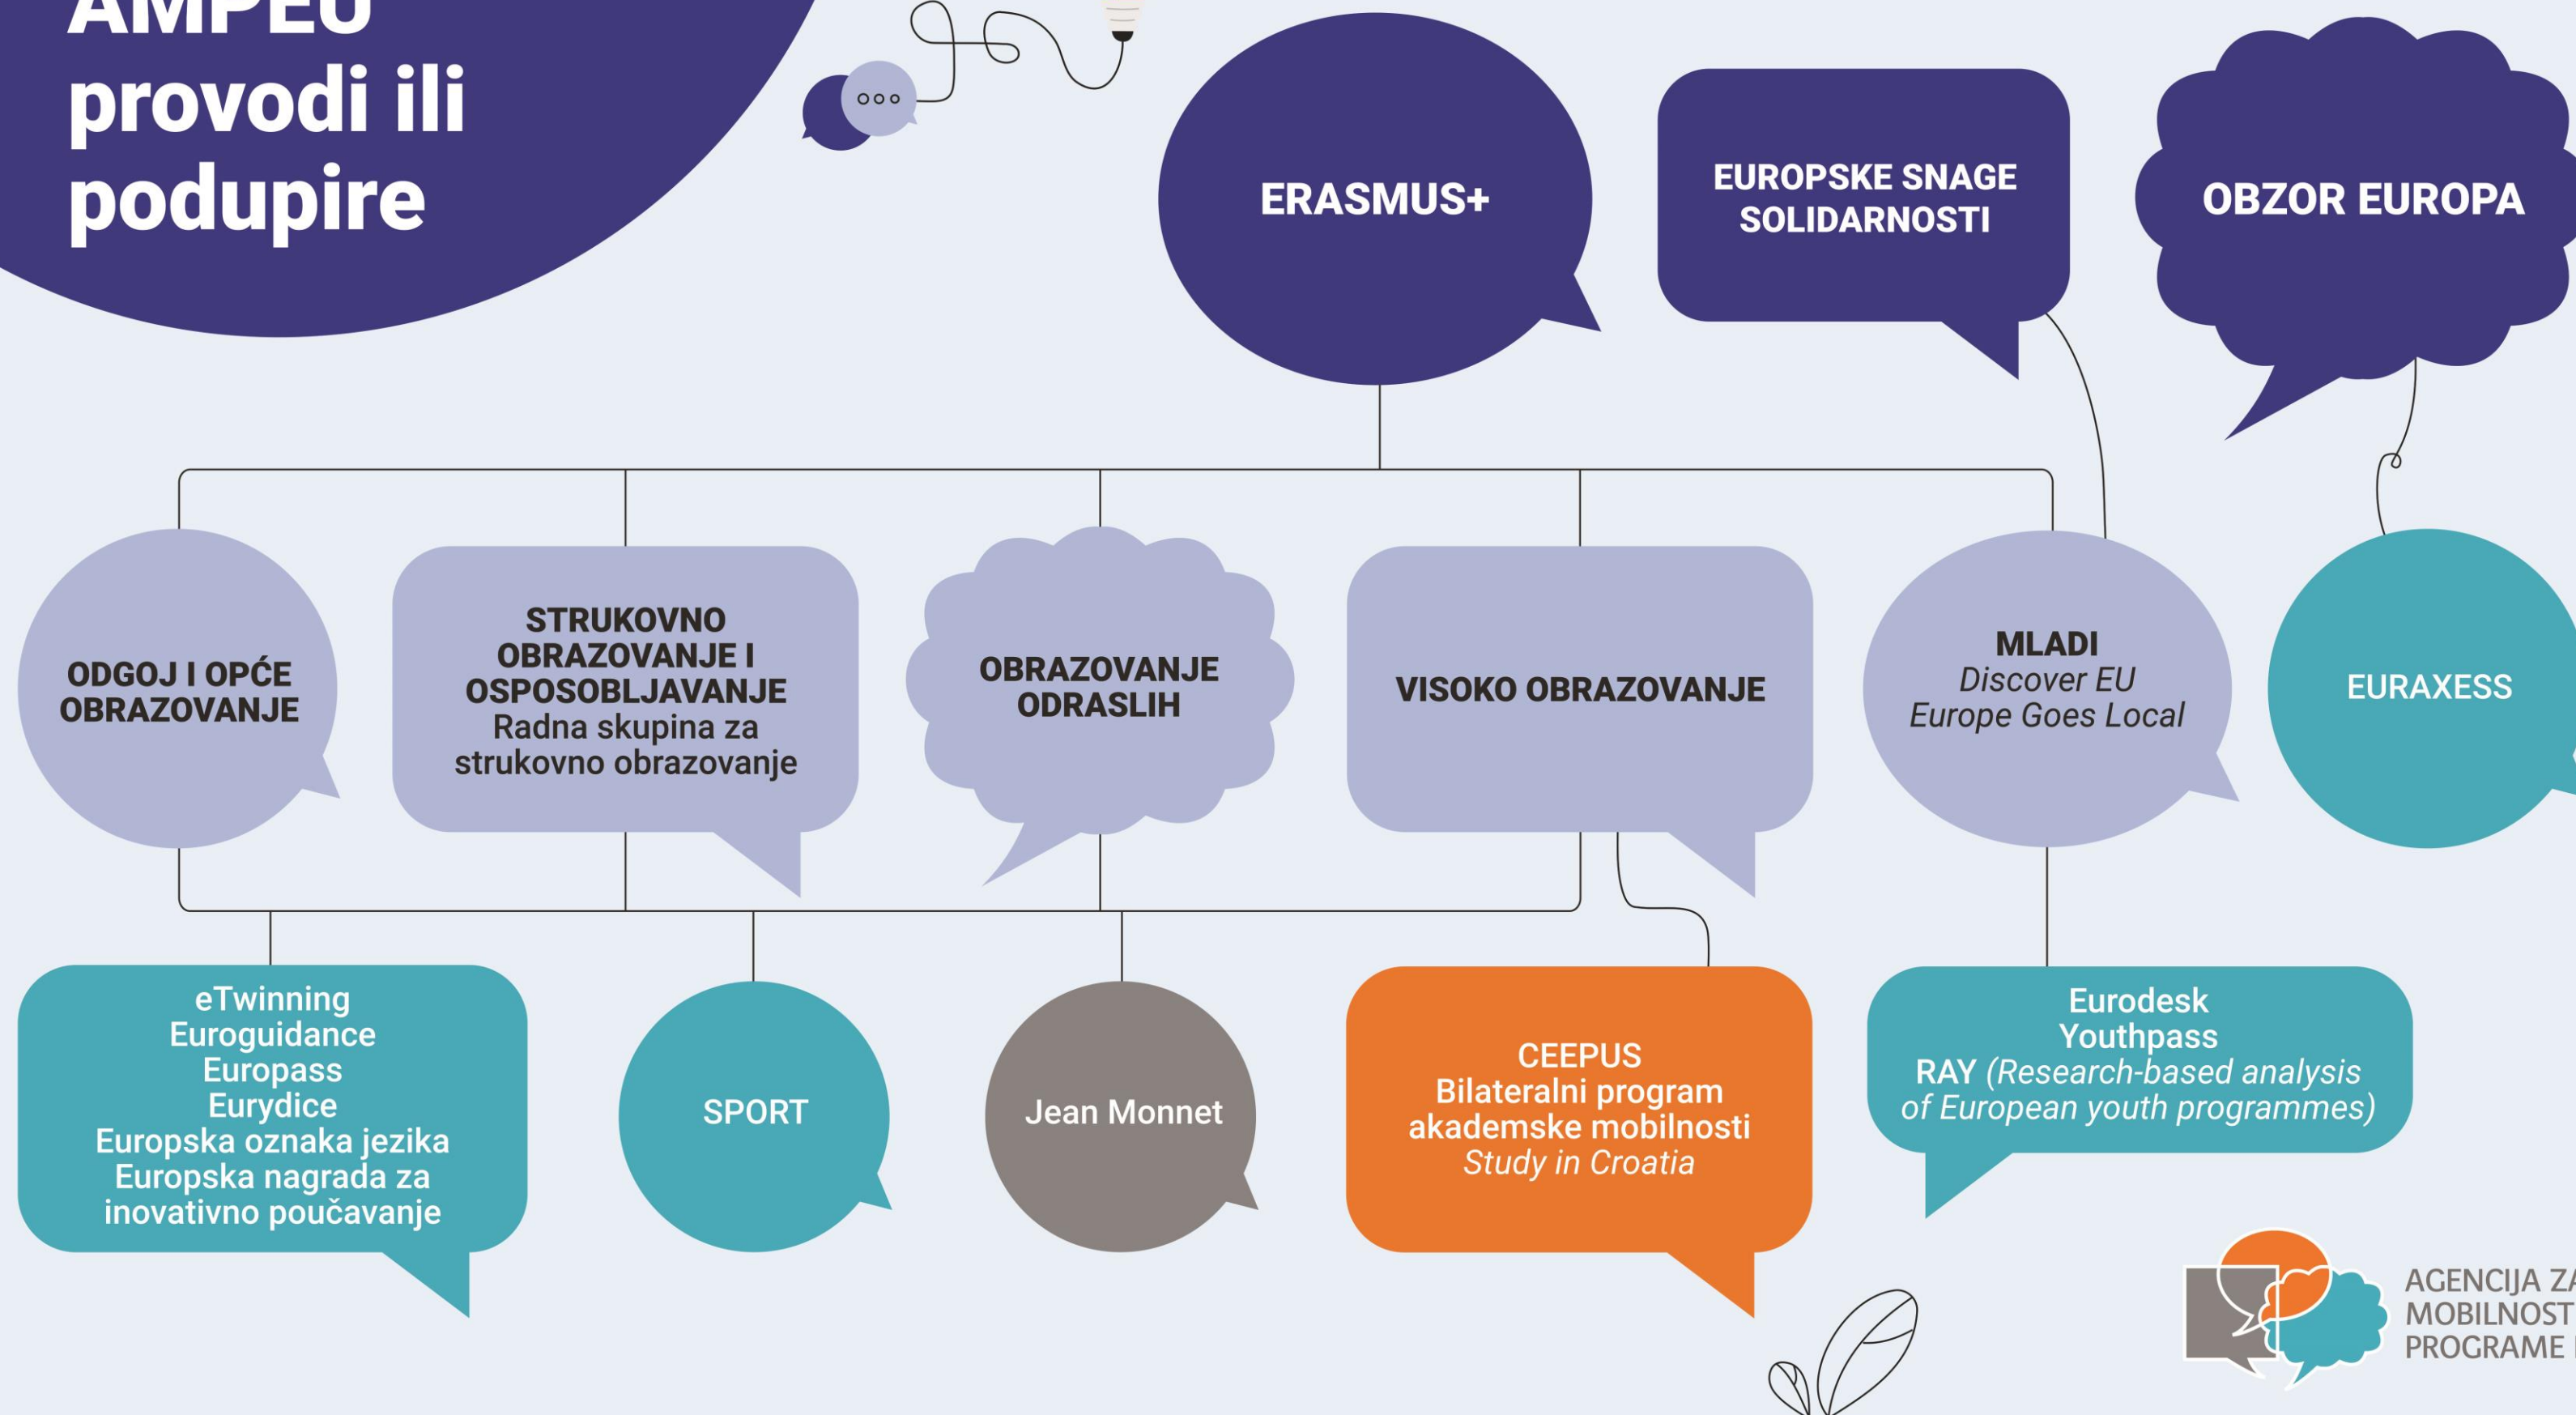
AMPEU provodi ili podupire

ERASMUS+

EUROPSKE SNAGE SOLIDARNOSTI

OBZOR EUROPA

ODGOJ I OPĆE OBRAZOVANJE

STRUKOVNO OBRAZOVANJE I OSPOSOBLJAVANJE
Radna skupina za strukovno obrazovanje

OBRAZOVANJE ODRASLIH

VISOKO OBRAZOVANJE

MLADI
*Discover EU*
*Europe Goes Local*

EURAXESS

eTwinning
Euroguidance
Europass
Eurydice
Europska oznaka jezika
Europska nagrada za inovativno poučavanje

SPORT

Jean Monnet

CEEPUS
Bilateralni program akademske mobilnosti
*Study in Croatia*

Eurodesk
Youthpass
RAY (*Research-based analysis of European youth programmes*)

AGENCIJA ZA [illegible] MOBILNOST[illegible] PROGRAME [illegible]